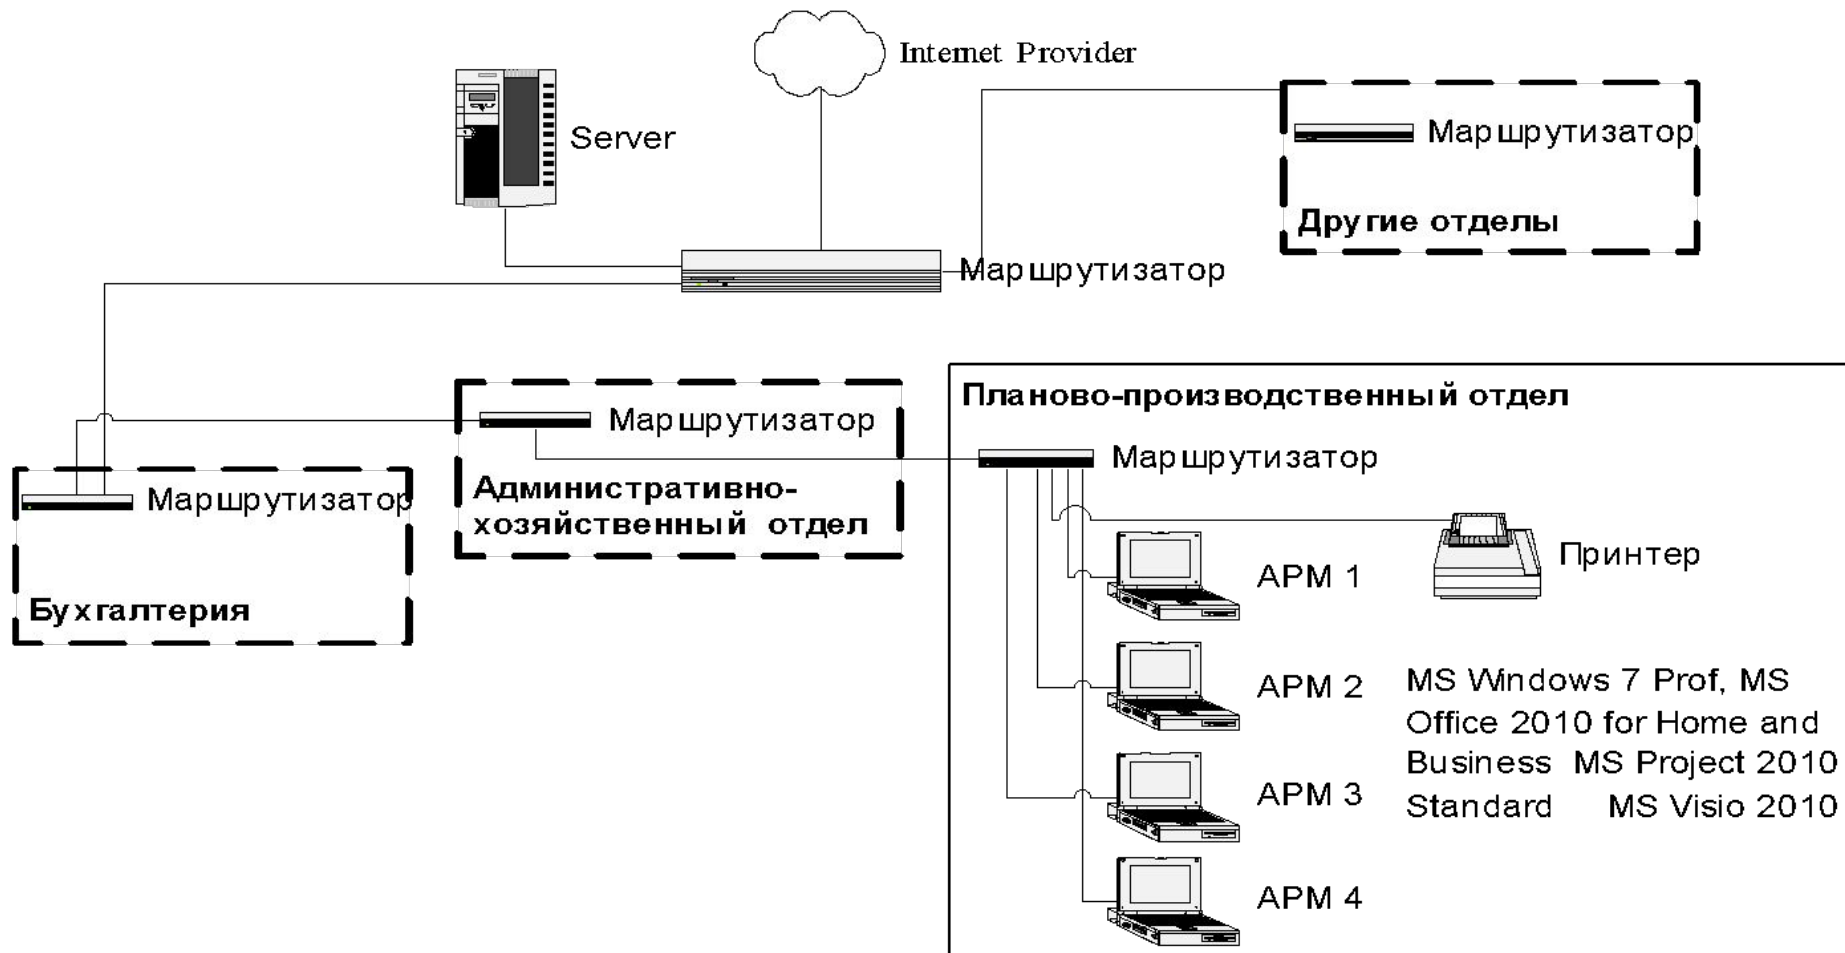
Internet Provider

Server

Маршрутизатор

Другие отделы

Маршрутизатор

Планово-производственный отдел

Маршрутизатор

Административно-хозяйственный отдел

Маршрутизатор

Маршрутизатор

Бухгалтерия

Принтер

АРМ 1

АРМ 2

АРМ 3

АРМ 4

MS Windows 7 Prof, MS Office 2010 for Home and Business MS Project 2010 Standard MS Visio 2010